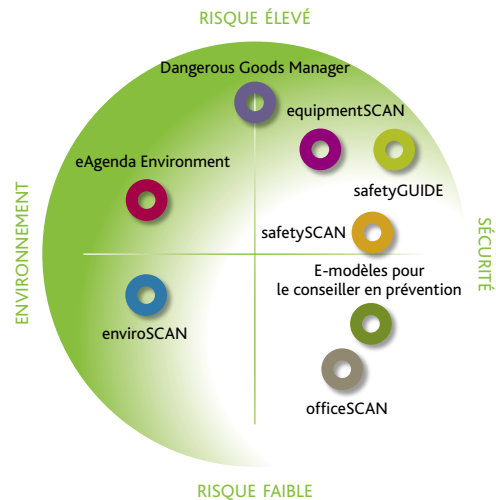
RISQUE ÉLEVÉ

Dangerous Goods Manager

equipmentSCAN

eAgenda Environment

safetyGUIDE

ENVIRONNEMENT

SÉCURITÉ

safetySCAN

E-modèles pour le conseiller en prévention

enviroSCAN

officeSCAN

RISQUE FAIBLE